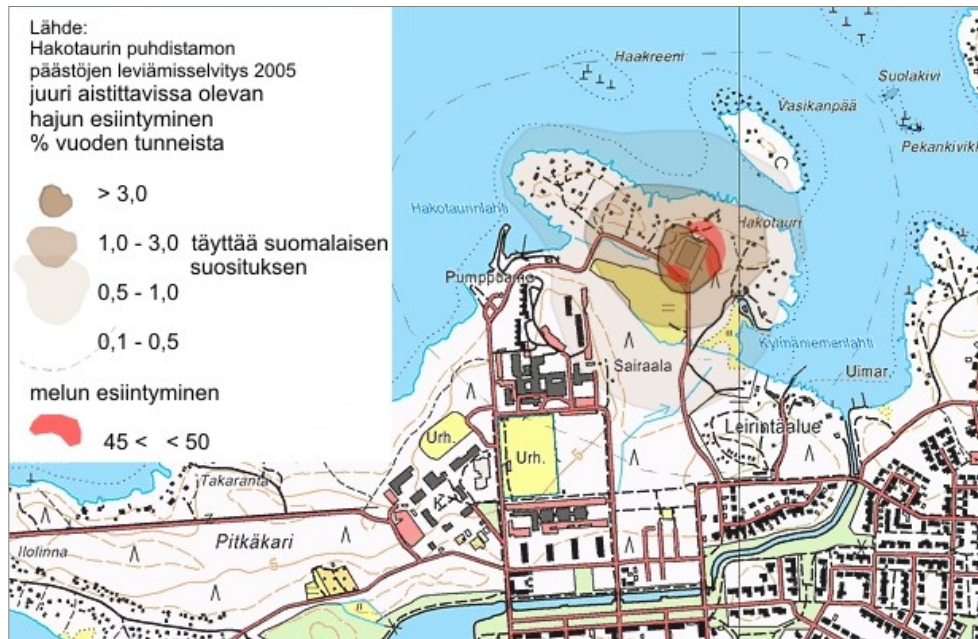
Lähde:
Hakotaurin puhdistamon päästöjen leviämisselvitys 2005
juuri aistittavissa olevan hajun esiintyminen
% vuoden tunneista

> 3,0

1,0 - 3,0 täyttää suomalaisen suosituksen

0,5 - 1,0

0,1 - 0,5

melun esiintyminen

45 < < 50

Haakreeni
Suolakivi
Vasikanpää
Pekankivikk
Hakotaurinlahti
Hakotauri
Pumppaamo
Kymäniemenlahti
Sairaala
Uimar.
Urh.
Urh.
Leirintäalue
Takaranta
Pitkäkari
Ilolinna